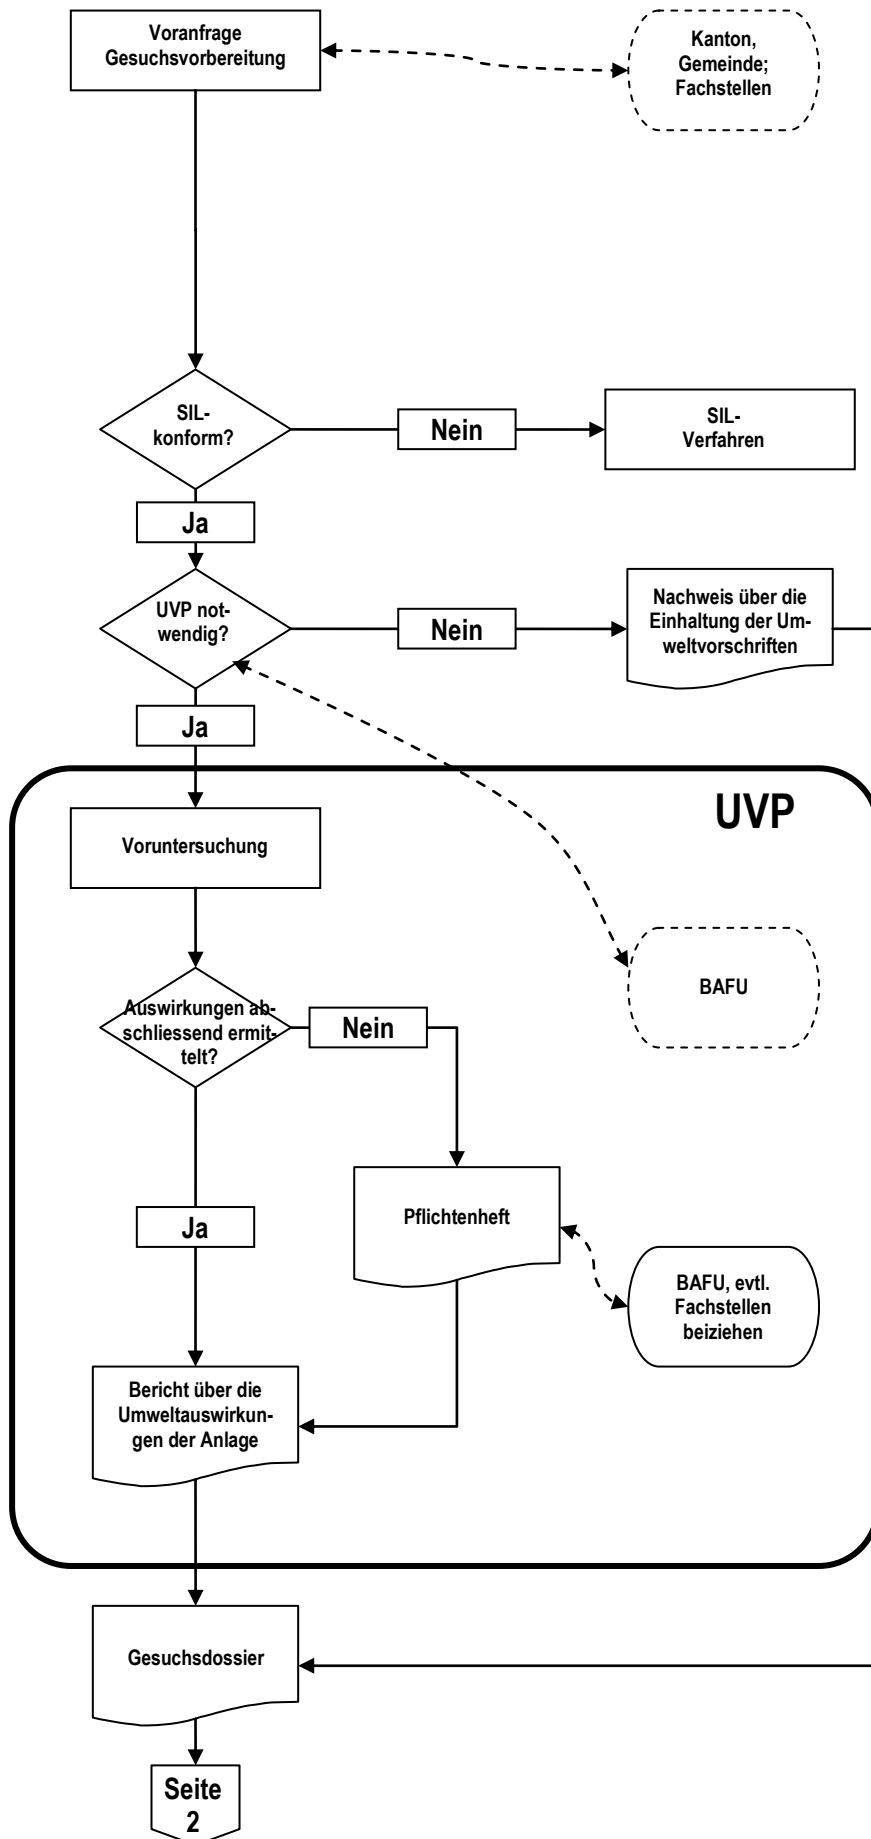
Voranfrage Gesuchsvorbereitung

Kanton, Gemeinde; Fachstellen

SIL-konform?

Nein

SIL-Verfahren

Ja

UVP notwendig?

Nein

Nachweis über die Einhaltung der Umweltvorschriften

Ja

UVP

Voruntersuchung

BAFU

Auswirkungen abschliessend ermittelt?

Nein

Pflichtenheft

Ja

BAFU, evtl. Fachstellen beiziehen

Bericht über die Umweltauswirkungen der Anlage

Gesuchsdossier

Seite 2